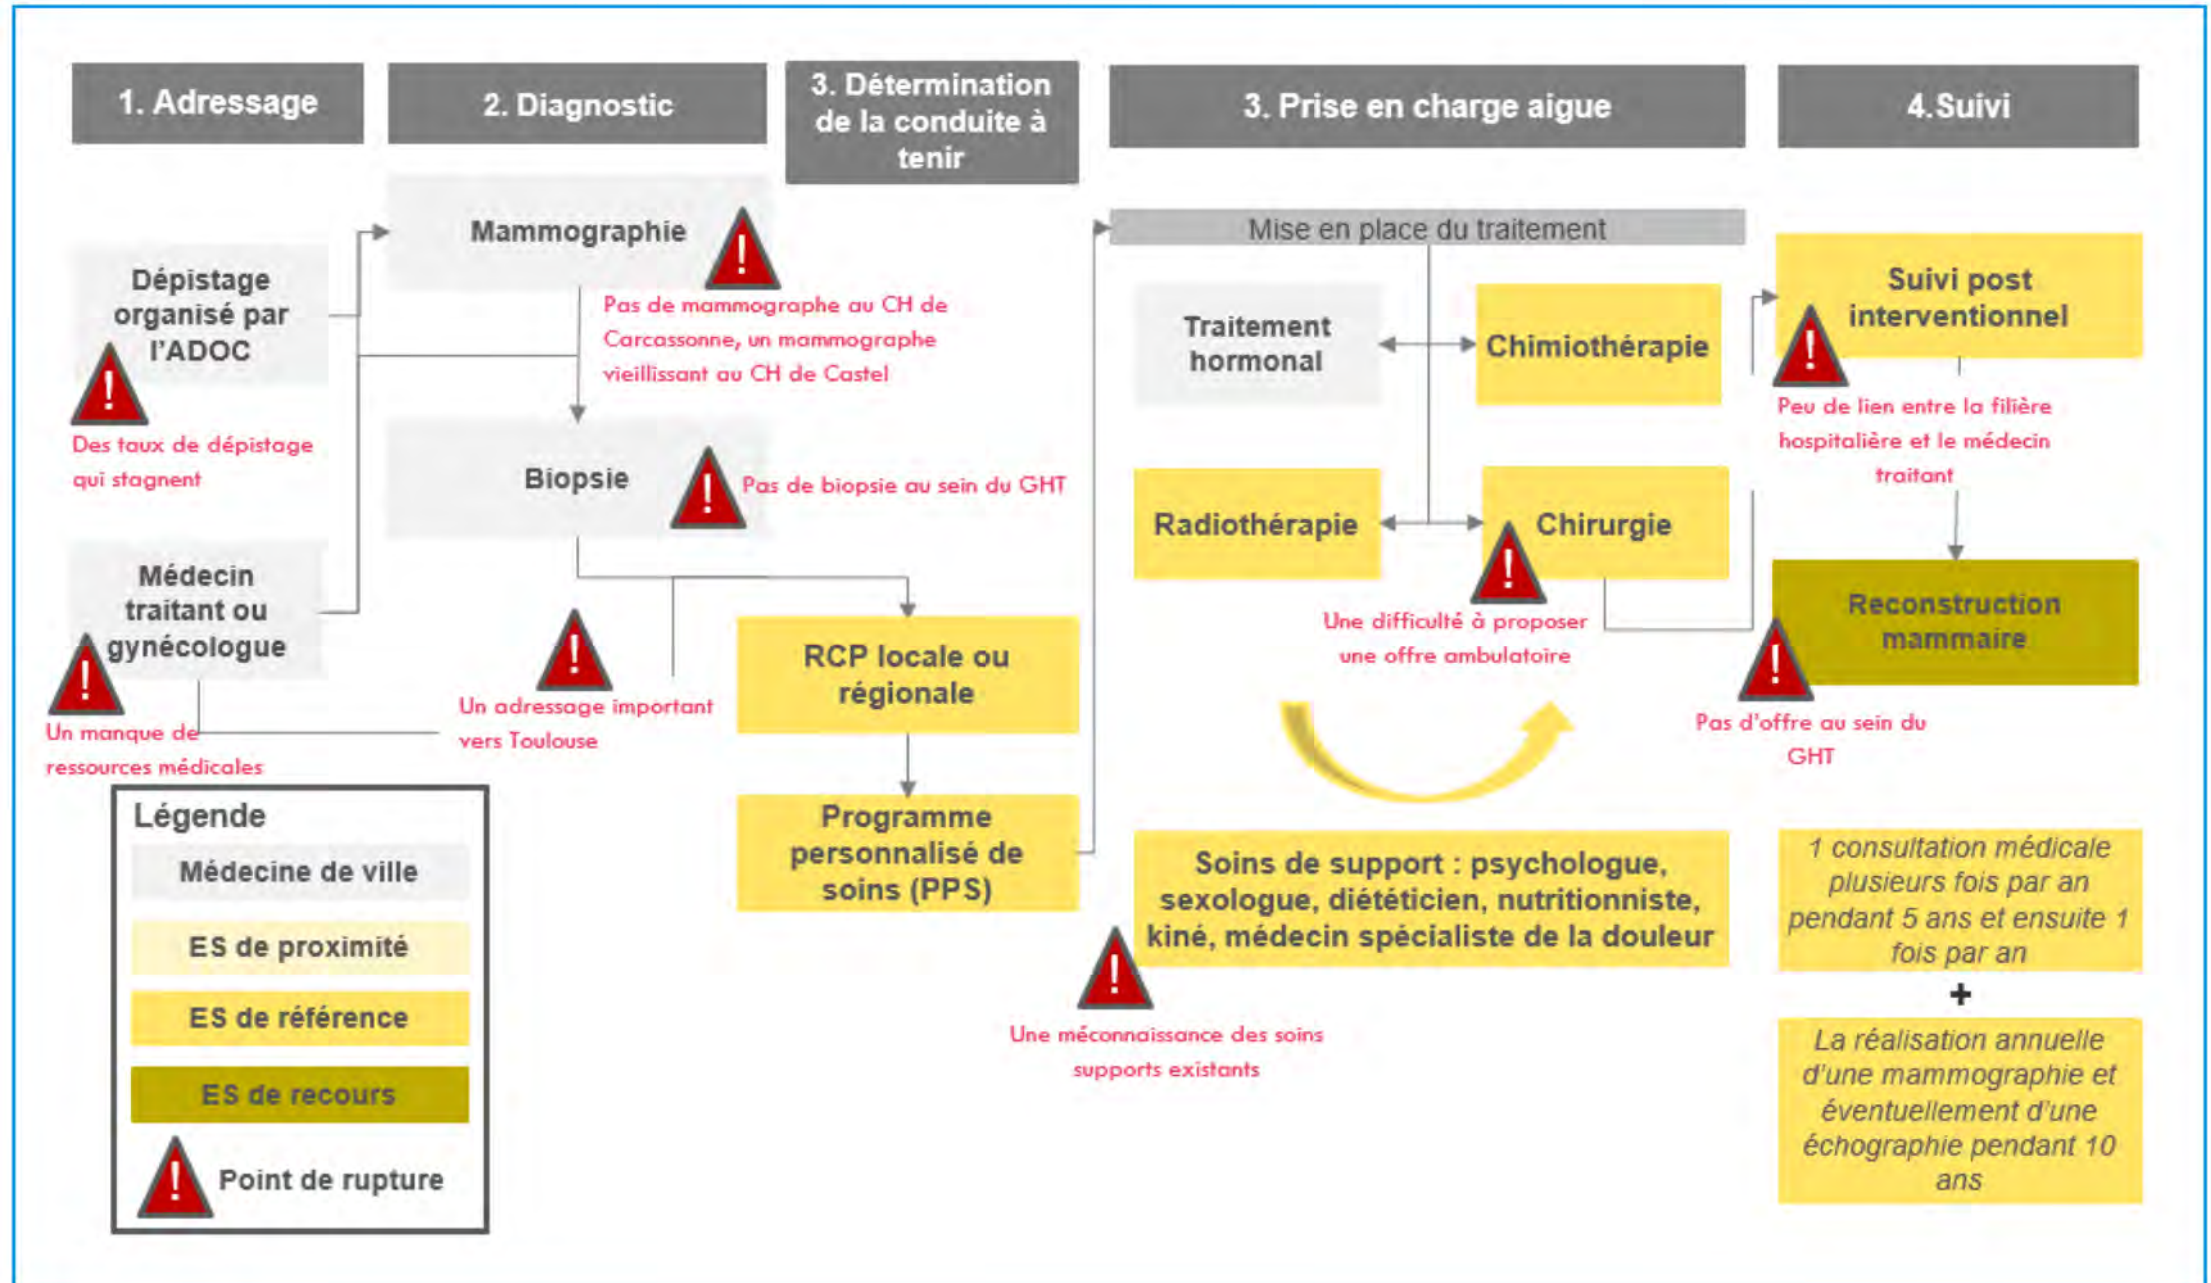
1. Adressage

2. Diagnostic

3. Détermination de la conduite à tenir

3. Prise en charge aigue

4.Suivi

Dépistage organisé par l'ADOC

Des taux de dépistage qui stagnent

Médecin traitant ou gynécologue

Un manque de ressources médicales

Mammographie

Pas de mammographe au CH de Carcassonne, un mammographe vieillissant au CH de Castel

Biopsie

Pas de biopsie au sein du GHT

Un adressage important vers Toulouse

RCP locale ou régionale

Programme personnalisé de soins (PPS)

Mise en place du traitement

Traitement hormonal

Chimiothérapie

Radiothérapie

Chirurgie

Une difficulté à proposer une offre ambulatoire

Soins de support : psychologue, sexologue, diététicien, nutritionniste, kiné, médecin spécialiste de la douleur

Une méconnaissance des soins supports existants

Suivi post interventionnel

Peu de lien entre la filière hospitalière et le médecin traitant

Reconstruction mammaire

Pas d'offre au sein du GHT

1 consultation médicale plusieurs fois par an pendant 5 ans et ensuite 1 fois par an

+

La réalisation annuelle d'une mammographie et éventuellement d'une échographie pendant 10 ans

Légende

Médecine de ville

ES de proximité

ES de référence

ES de recours

Point de rupture